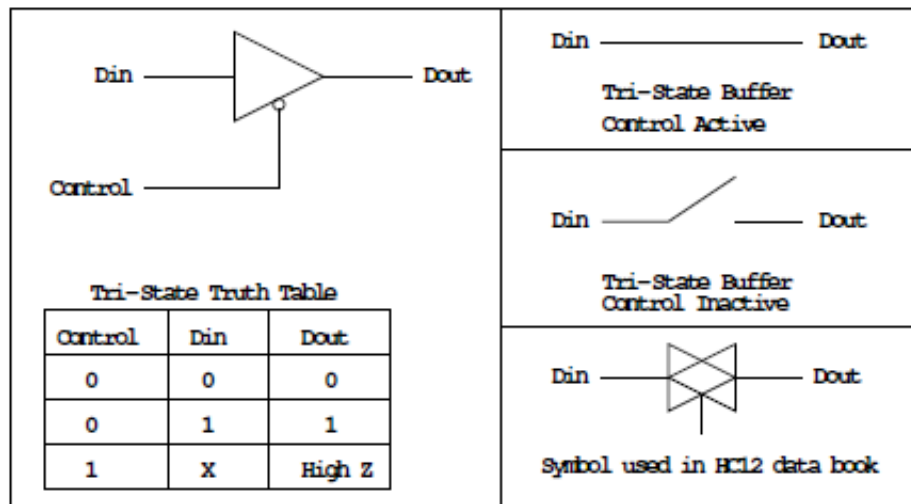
Din

Dout

Control

Tri-State Truth Table

| Control | Din | Dout |
|---|---|---|
| 0 | 0 | 0 |
| 0 | 1 | 1 |
| 1 | X | High Z |

Din

Dout

Tri-State Buffer
Control Active

Din

Dout

Tri-State Buffer
Control Inactive

Din

Dout

Symbol used in HC12 data book